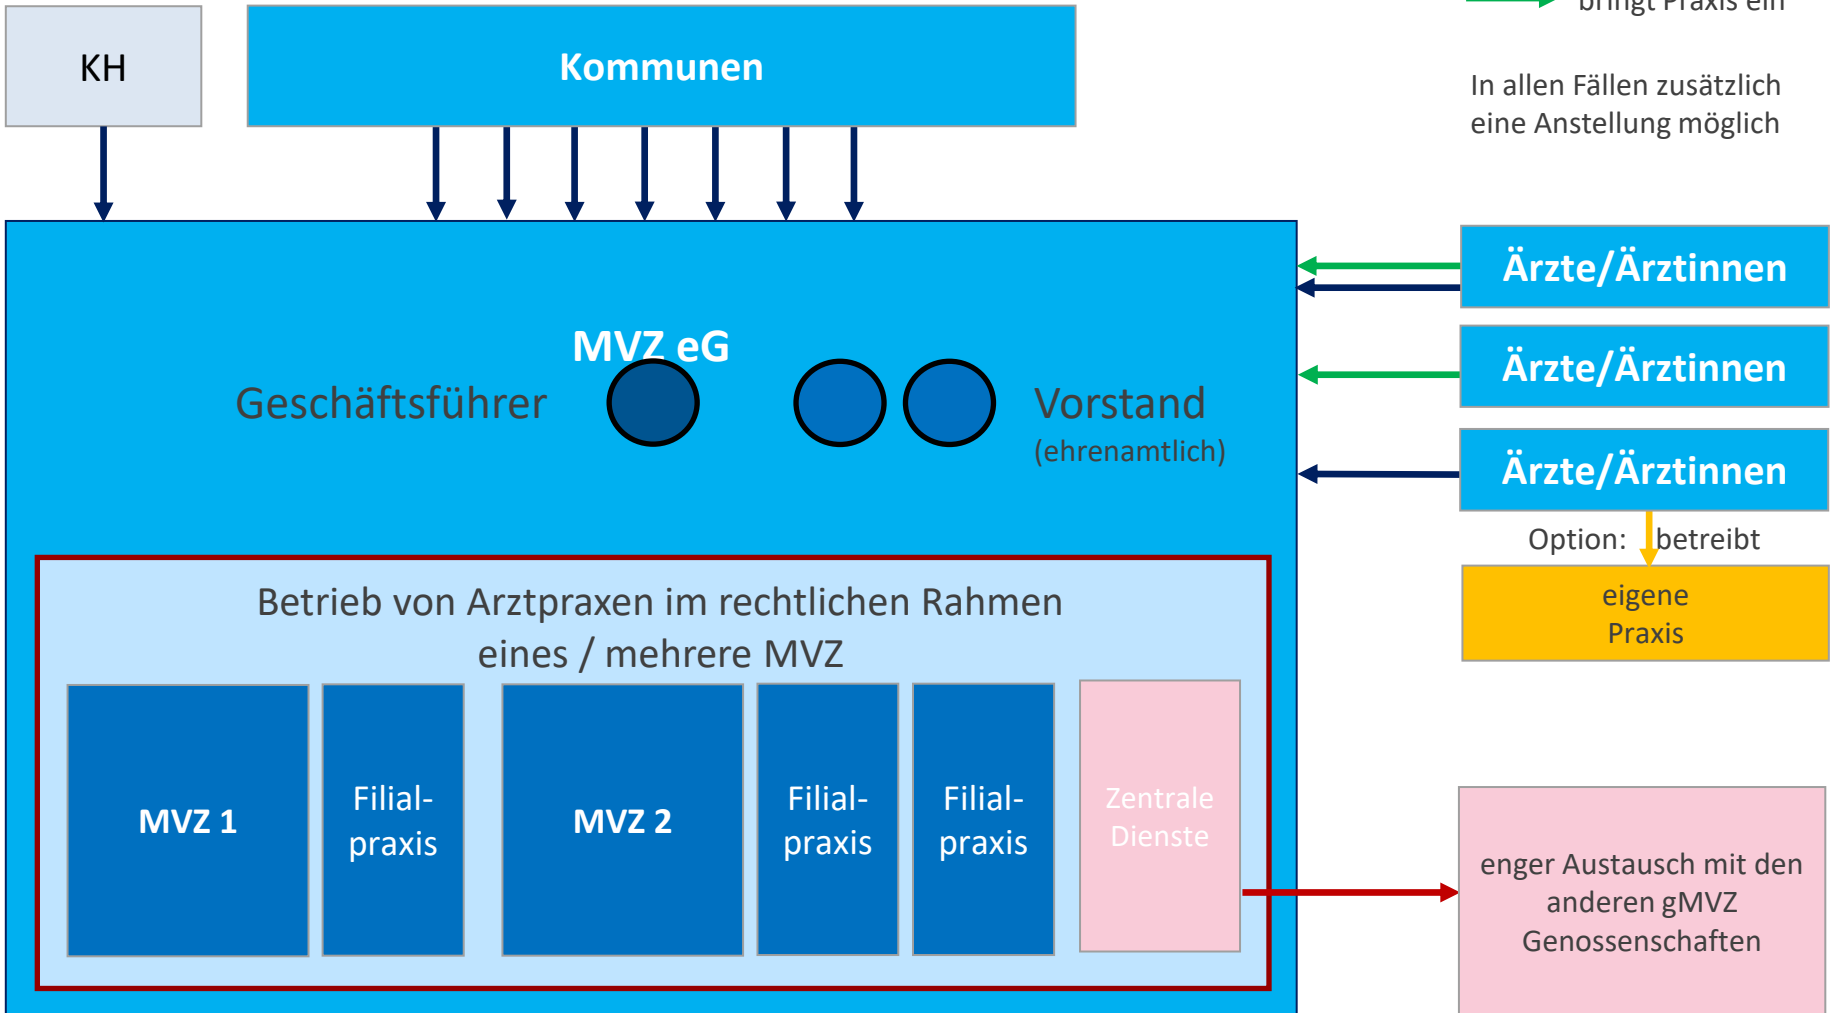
KH

Kommunen

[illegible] bringt Praxis ein

In allen Fällen zusätzlich eine Anstellung möglich

MVZ eG

Geschäftsführer

Vorstand (ehrenamtlich)

Ärzte/Ärztinnen

Ärzte/Ärztinnen

Ärzte/Ärztinnen

Option: betreibt

eigene Praxis

Betrieb von Arztpraxen im rechtlichen Rahmen eines / mehrere MVZ

MVZ 1

Filialpraxis

MVZ 2

Filialpraxis

Filialpraxis

Zentrale Dienste

enger Austausch mit den anderen gMVZ Genossenschaften